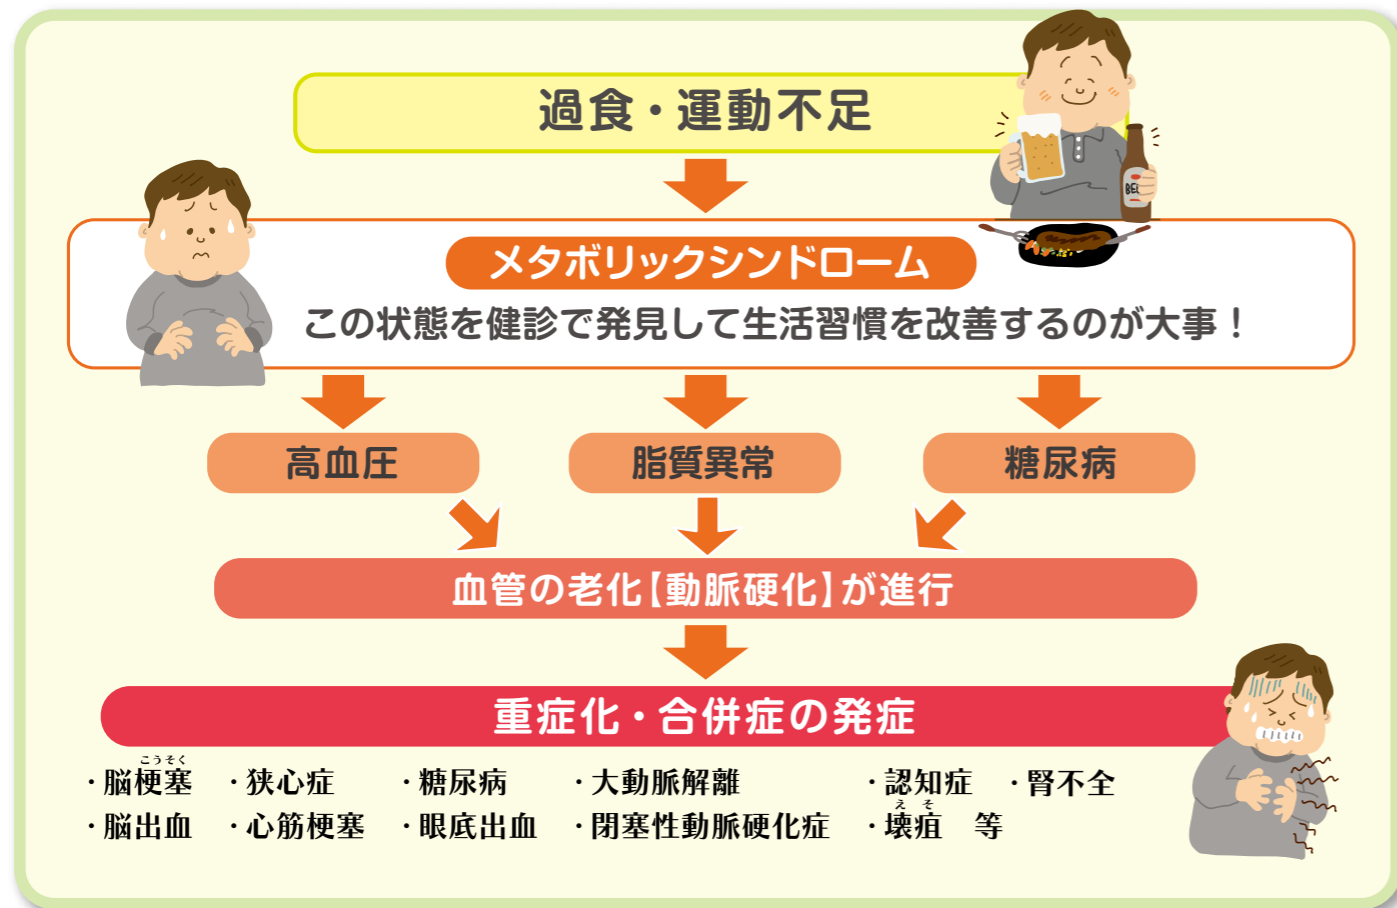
過食・運動不足

メタボリックシンドローム

この状態を健診で発見して生活習慣を改善するのが大事！

高血圧

脂質異常

糖尿病

血管の老化【動脈硬化】が進行

重症化・合併症の発症

・脳梗塞（こうそく） ・狭心症 ・糖尿病 ・大動脈解離 ・認知症 ・腎不全

・脳出血 ・心筋梗塞 ・眼底出血 ・閉塞性動脈硬化症 ・壊疽（えそ） 等